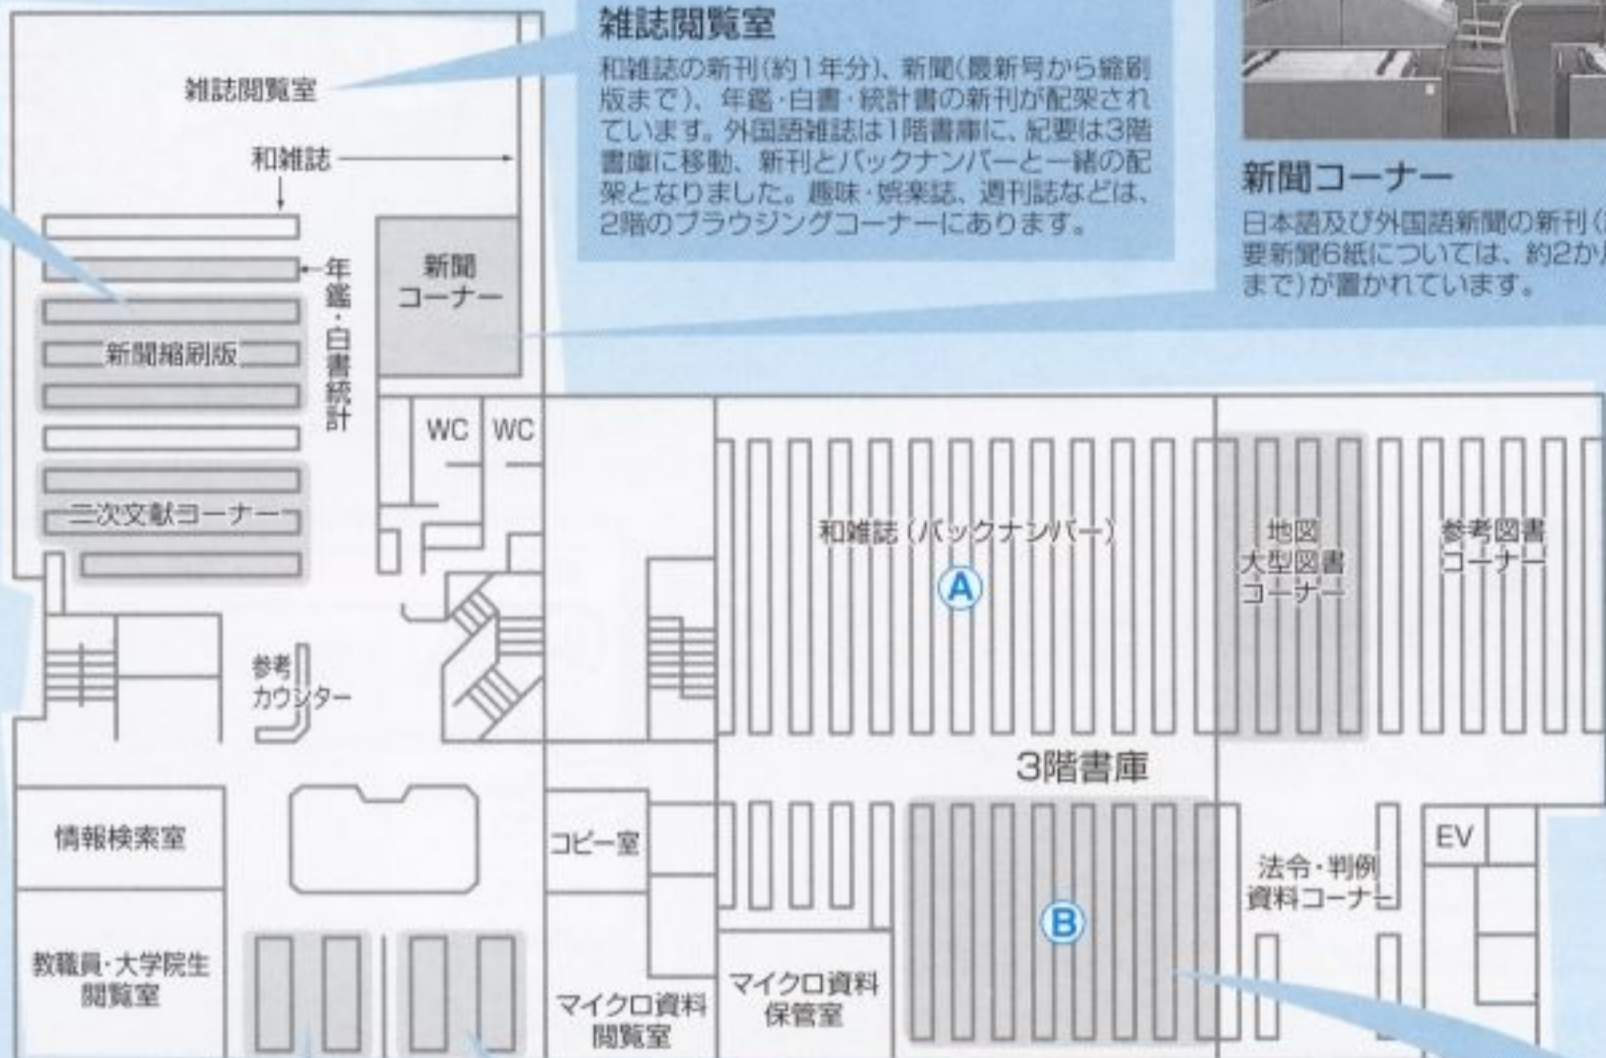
雑誌閲覧室

和雑誌の新刊(約1年分)、新聞(最新号から縮刷版まで)、年鑑・白書・統計書の新刊が配架されています。外国語雑誌は1階書庫に、紀要は3階書庫に移動、新刊とバックナンバーと一緒の配架となりました。趣味・娯楽誌、週刊誌などは、2階のブラウジングコーナーにあります。

新聞コーナー

日本語及び外国語新聞の新刊([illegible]要新聞6紙については、約2か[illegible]まで)が置かれています。

雑誌閲覧室
和雑誌
年鑑・白書統計
新聞コーナー
新聞縮刷版
二次文献コーナー
WC
WC
参考カウンター
和雑誌(バックナンバー)
A
地図大型図書コーナー
参考図書コーナー
3階書庫
情報検索室
コピー室
EV
法令・判例資料コーナー
B
教職員・大学院生閲覧室
マイクロ資料閲覧室
マイクロ資料保管室